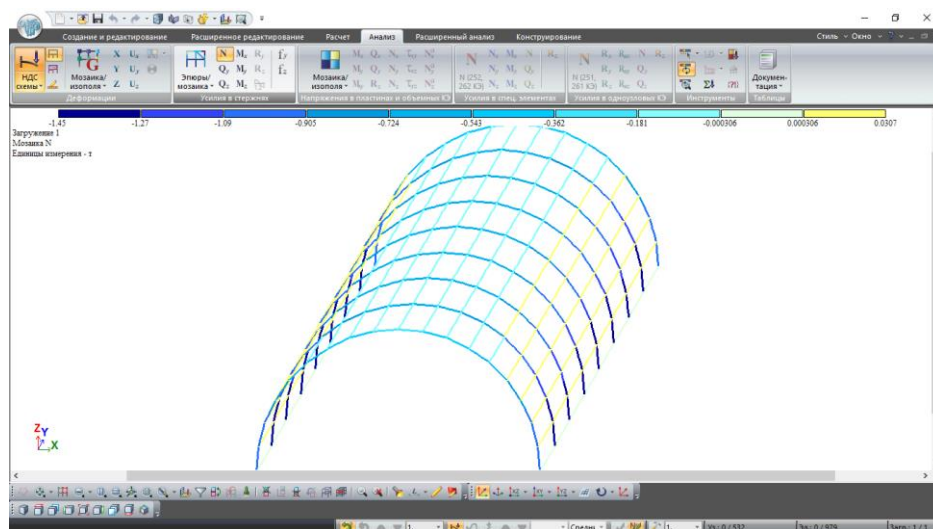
Создание и редактирование Расширенное редактирование Расчет Анализ Расширенный анализ Конструирование

Стиль Окно

НДС схемы Мозаика/изополя Деформации

Эпюры/мозаика Усилия в стержнях

Мозаика/изополя Напряжения в пластинах и объемных КЭ

Усилия в спец. элементах

Усилия в одноузловых КЭ

Инструменты

Документация Таблицы

| -1.45 | -1.27 | -1.09 | -0.905 | -0.724 | -0.543 | -0.362 | -0.181 | -0.000306 | 0.000306 | 0.0307 |
|---|---|---|---|---|---|---|---|---|---|---|

Загружение 1
Мозаика N
Единицы измерения - т

Z Y X